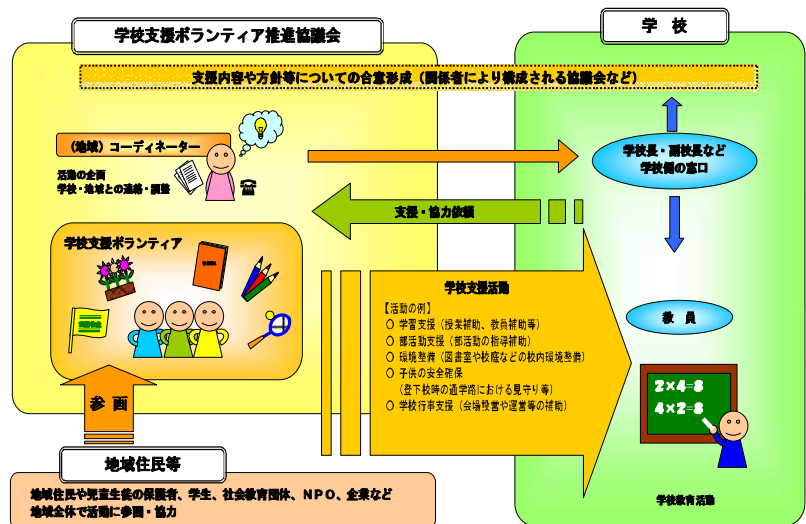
学校支援ボランティア推進協議会

学　校

支援内容や方針等についての合意形成（関係者により構成される協議会など）

（地域）コーディネーター

活動の企画
学校・地域との連絡・調整

学校長・副校長など
学校側の窓口

支援・協力依頼

学校支援ボランティア

学校支援活動

【活動の例】
○ 学習支援（授業補助、教員補助等）
○ 部活動支援（部活動の指導補助）
○ 環境整備（図書室や校庭などの校内環境整備）
○ 子供の安全確保
（登下校時の通学路における見守り等）
○ 学校行事支援（会場設営や運営等の補助）

教　員

$2\times4=8$
$4\times2=8$

参　画

地域住民等

地域住民や児童生徒の保護者、学生、社会教育団体、ＮＰＯ、企業など
地域全体で活動に参画・協力

学校教育活動